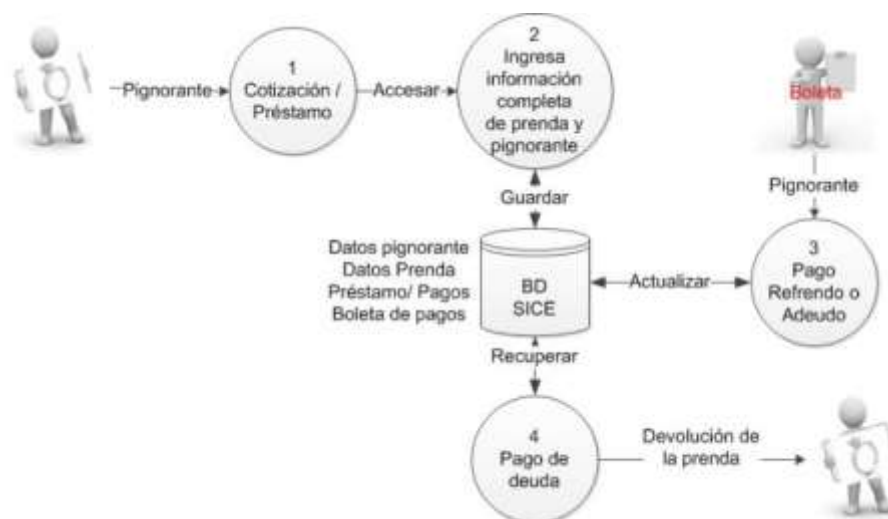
Pignorante

1
Cotización /
Préstamo

Accesar

2
Ingresa
información
completa
de prenda y
pignorante

Boleta

Pignorante

Guardar

Datos pignorante
Datos Prenda
Préstamo/ Pagos
Boleta de pagos

BD
SICE

Actualizar

3
Pago
Refrendo o
Adeudo

Recuperar

4
Pago de
deuda

Devolución de
la prenda